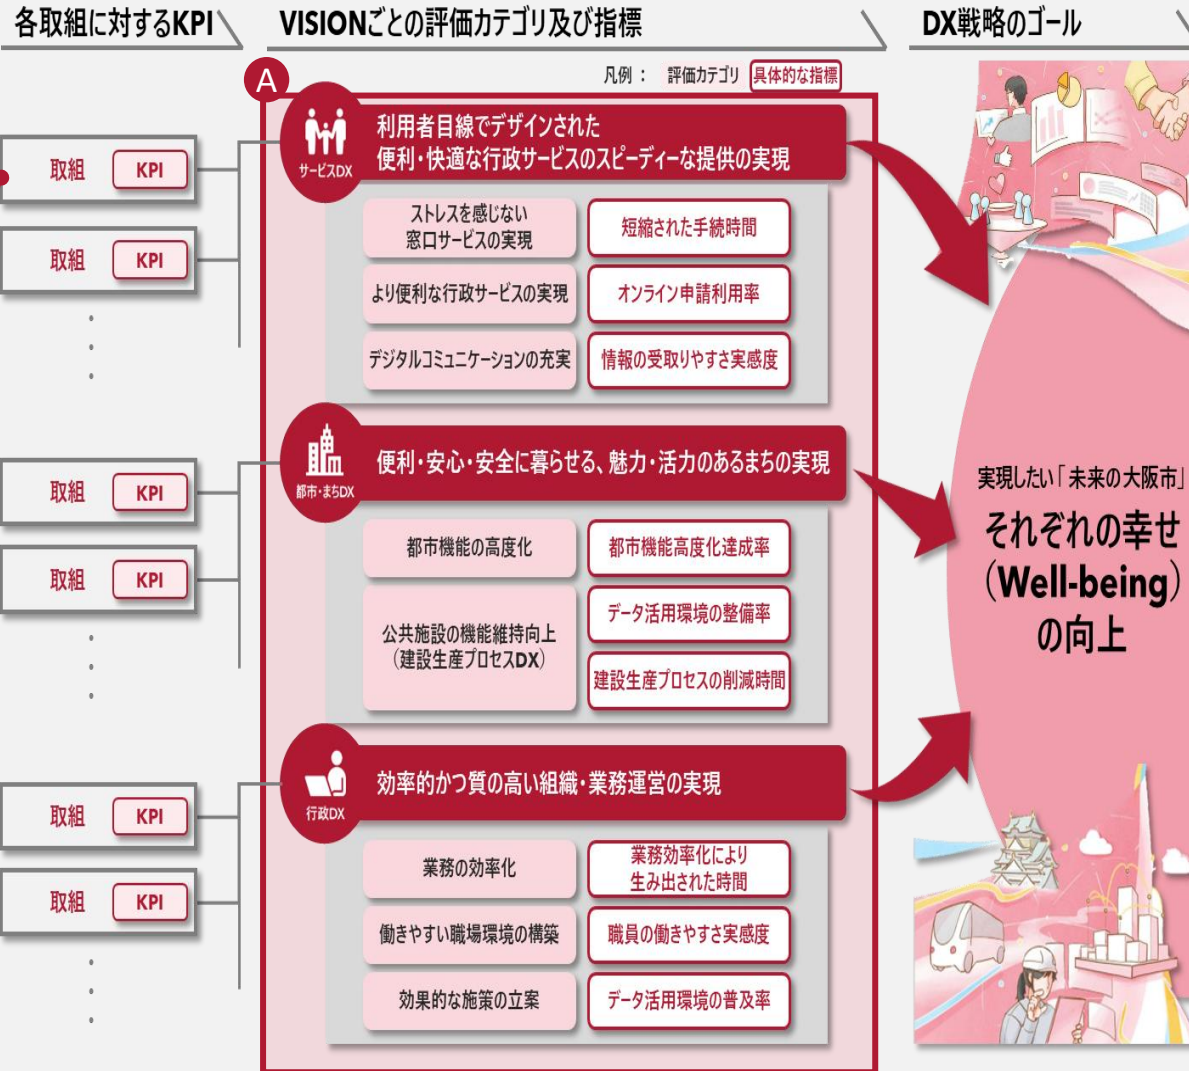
各取組に対するKPI

VISIONごとの評価カテゴリ及び指標

DX戦略のゴール

A

凡例： 評価カテゴリ 具体的な指標

取組 KPI

取組 KPI

サービスDX

利用者目線でデザインされた便利・快適な行政サービスのスピーディーな提供の実現

ストレスを感じない窓口サービスの実現

短縮された手続時間

より便利な行政サービスの実現

オンライン申請利用率

デジタルコミュニケーションの充実

情報の受取りやすさ実感度

取組 KPI

取組 KPI

都市・まちDX

便利・安心・安全に暮らせる、魅力・活力のあるまちの実現

都市機能の高度化

都市機能高度化達成率

公共施設の機能維持向上（建設生産プロセスDX）

データ活用環境の整備率

建設生産プロセスの削減時間

取組 KPI

取組 KPI

行政DX

効率的かつ質の高い組織・業務運営の実現

業務の効率化

業務効率化により生み出された時間

働きやすい職場環境の構築

職員の働きやすさ実感度

効果的な施策の立案

データ活用環境の普及率

実現したい「未来の大阪市」

それぞれの幸せ（Well-being）の向上